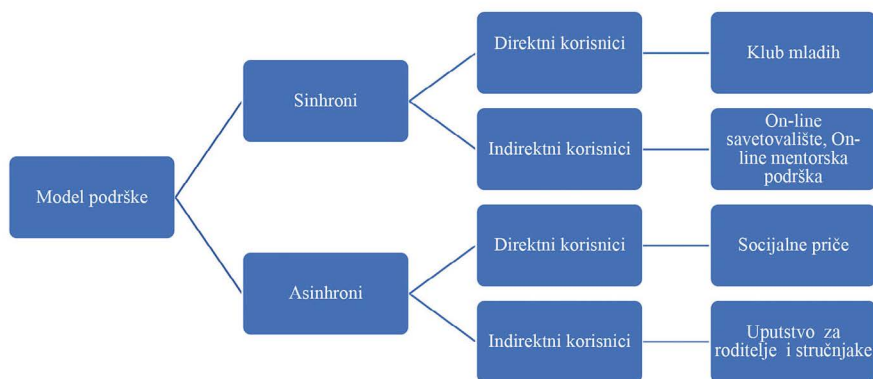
Model podrške

Sinhroni

Direktni korisnici

Klub mladih

Indirektni korisnici

On-line savetovalište, On-line mentorska podrška

Asinhroni

Direktni korisnici

Socijalne priče

Indirektni korisnici

Uputstvo za roditelje i stručnjake